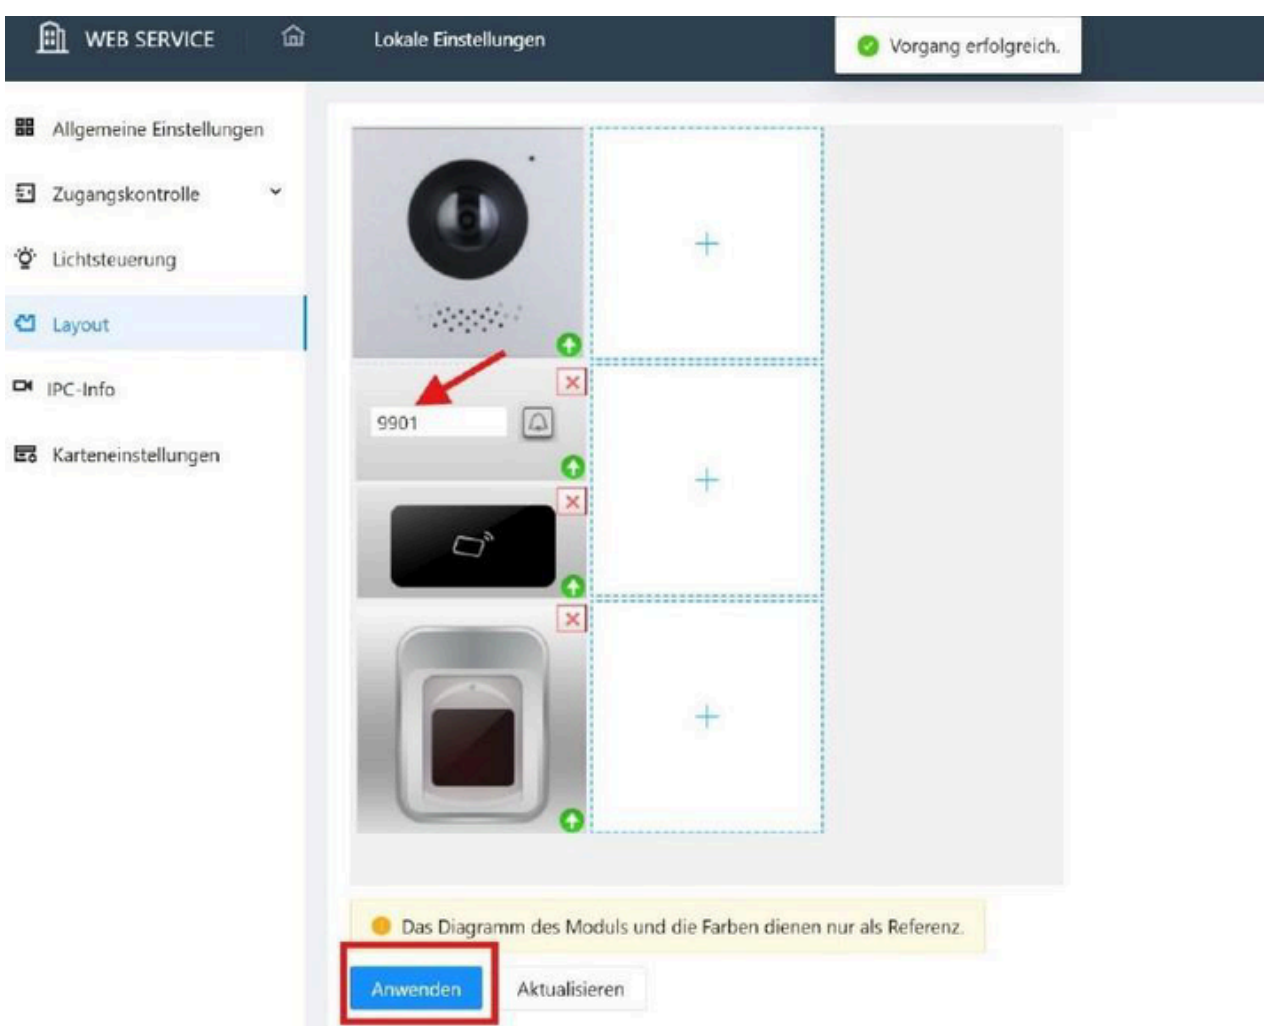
WEB SERVICE

Lokale Einstellungen

Vorgang erfolgreich.

Allgemeine Einstellungen

Zugangskontrolle

Lichtsteuerung

Layout

IPC-Info

Karteneinstellungen

9901

Das Diagramm des Moduls und die Farben dienen nur als Referenz.

Anwenden

Aktualisieren